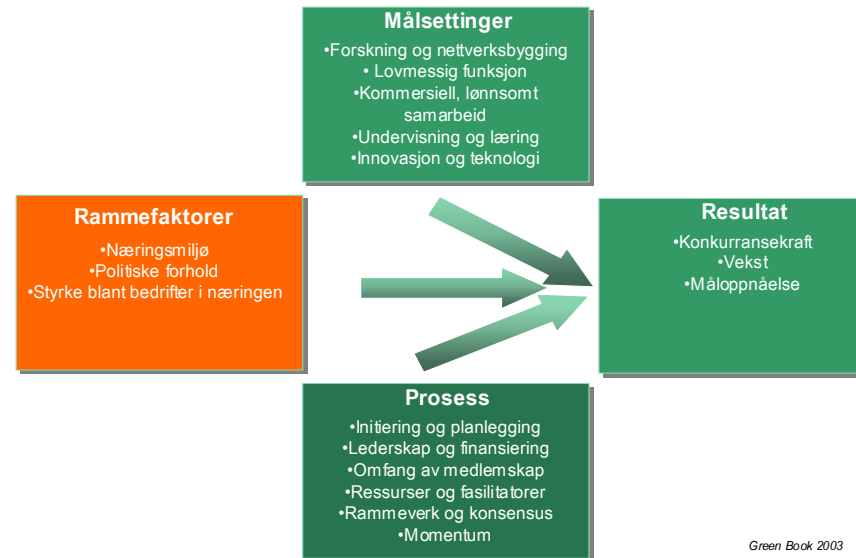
Målsettinger
•Forskning og nettverksbygging
•Lovmessig funksjon
•Kommersiell, lønnsomt samarbeid
•Undervisning og læring
•Innovasjon og teknologi

Rammefaktorer
•Næringsmiljø
•Politiske forhold
•Styrke blant bedrifter i næringen

Resultat
•Konkurransekraft
•Vekst
•Måloppnåelse

Prosess
•Initiering og planlegging
•Lederskap og finansiering
•Omfang av medlemskap
•Ressurser og fasilitatorer
•Rammeverk og konsensus
•Momentum

Green Book 2003